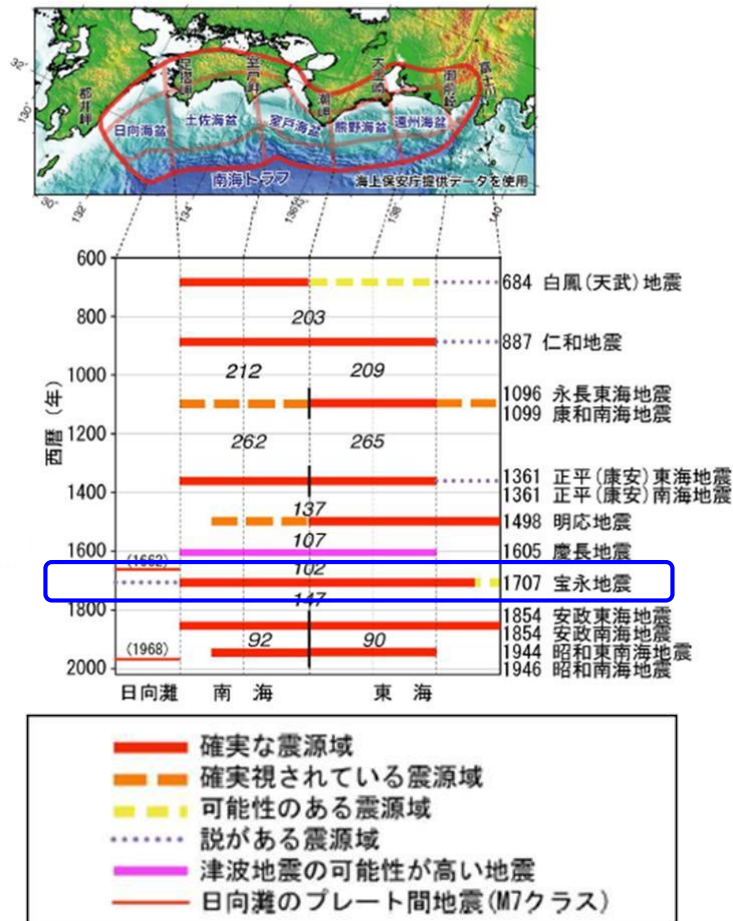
30°
130°
都井岬
足摺岬
室戸岬
潮岬
大王崎
御前崎
富士川
日向海盆
土佐海盆
室戸海盆
熊野海盆
遠州海盆
南海トラフ
海上保安庁提供データを使用
30°
132°
134°
136°
138°
140°

600
800
1000
1200
1400
1600
1800
2000
西暦（年）

684 白鳳（天武）地震
203
887 仁和地震
212
209
1096 永長東海地震
1099 康和南海地震
262
265
1361 正平（康安）東海地震
1361 正平（康安）南海地震
137
1498 明応地震
107
1605 慶長地震
(1662)
102
1707 宝永地震
147
1854 安政東海地震
1854 安政南海地震
(1968)
92
90
1944 昭和東南海地震
1946 昭和南海地震

日向灘
南　海
東　海

確実な震源域
確実視されている震源域
可能性のある震源域
説がある震源域
津波地震の可能性が高い地震
日向灘のプレート間地震（M7クラス）